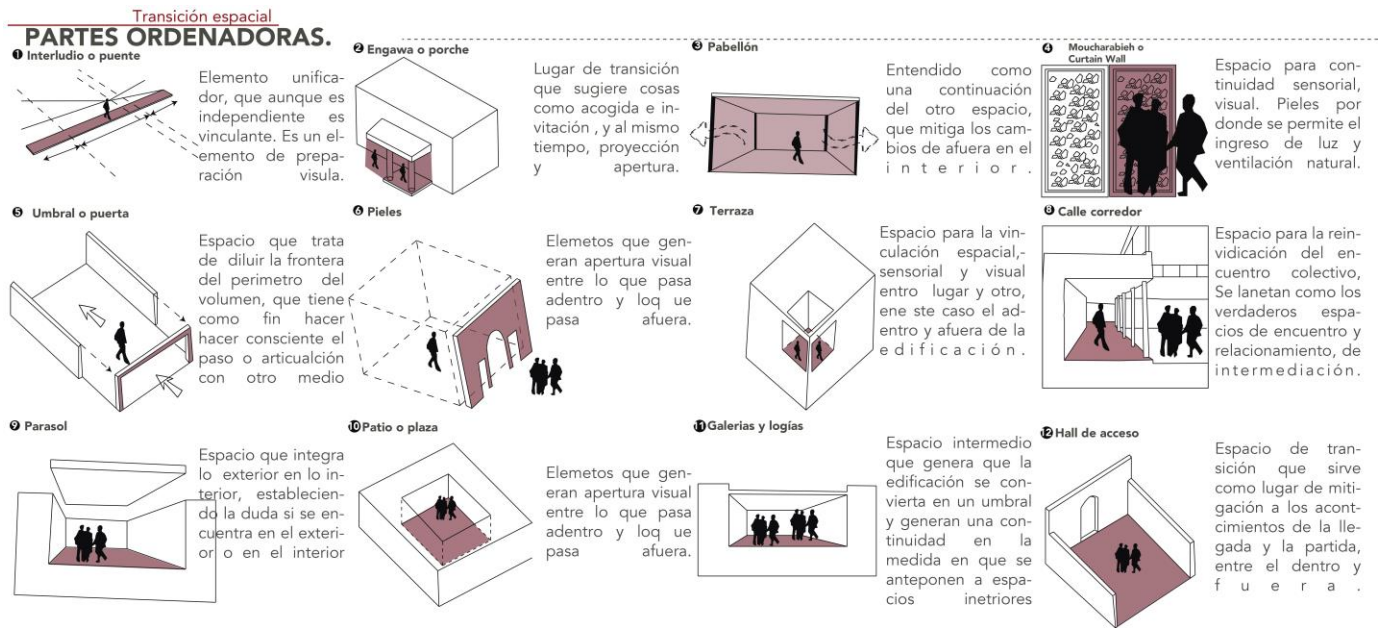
Transición espacial
PARTES ORDENADORAS.

❶ Interludio o puente

Elemento unificador, que aunque es independiente es vinculante. Es un elemento de preparación visula.

❷ Engawa o porche

Lugar de transición que sugiere cosas como acogida e invitación , y al mismo tiempo, proyección y apertura.

❸ Pabellón

Entendido como una continuación del otro espacio, que mitiga los cambios de afuera en el interior.

❹ Moucharabieh o Curtain Wall

Espacio para continuidad sensorial, visual. Pieles por donde se permite el ingreso de luz y ventilación natural.

❺ Umbral o puerta

Espacio que trata de diluir la frontera del perimetro del volumen, que tiene como fin hacer hacer consciente el paso o articualción con otro medio

❻ Pieles

Elemetos que generan apertura visual entre lo que pasa adentro y loq ue pasa afuera.

❼ Terraza

Espacio para la vinculación espacial,- sensorial y visual entro lugar y otro, ene ste caso el adentro y afuera de la edificación.

❽ Calle corredor

Espacio para la reinvidicación del encuentro colectivo, Se lanetan como los verdaderos espacios de encuentro y relacionamiento, de intermediación.

❾ Parasol

Espacio que integra lo exterior en lo interior, estableciendo la duda si se encuentra en el exterior o en el interior

❿ Patio o plaza

Elemetos que generan apertura visual entre lo que pasa adentro y loq ue pasa afuera.

⓫ Galerias y logías

Espacio intermedio que genera que la edificación se convierta en un umbral y generan una continuidad en la medida en que se anteponen a espacios inetriores

⓬ Hall de acceso

Espacio de transición que sirve como lugar de mitigación a los acontcimientos de la llegada y la partida, entre el dentro y fuera.